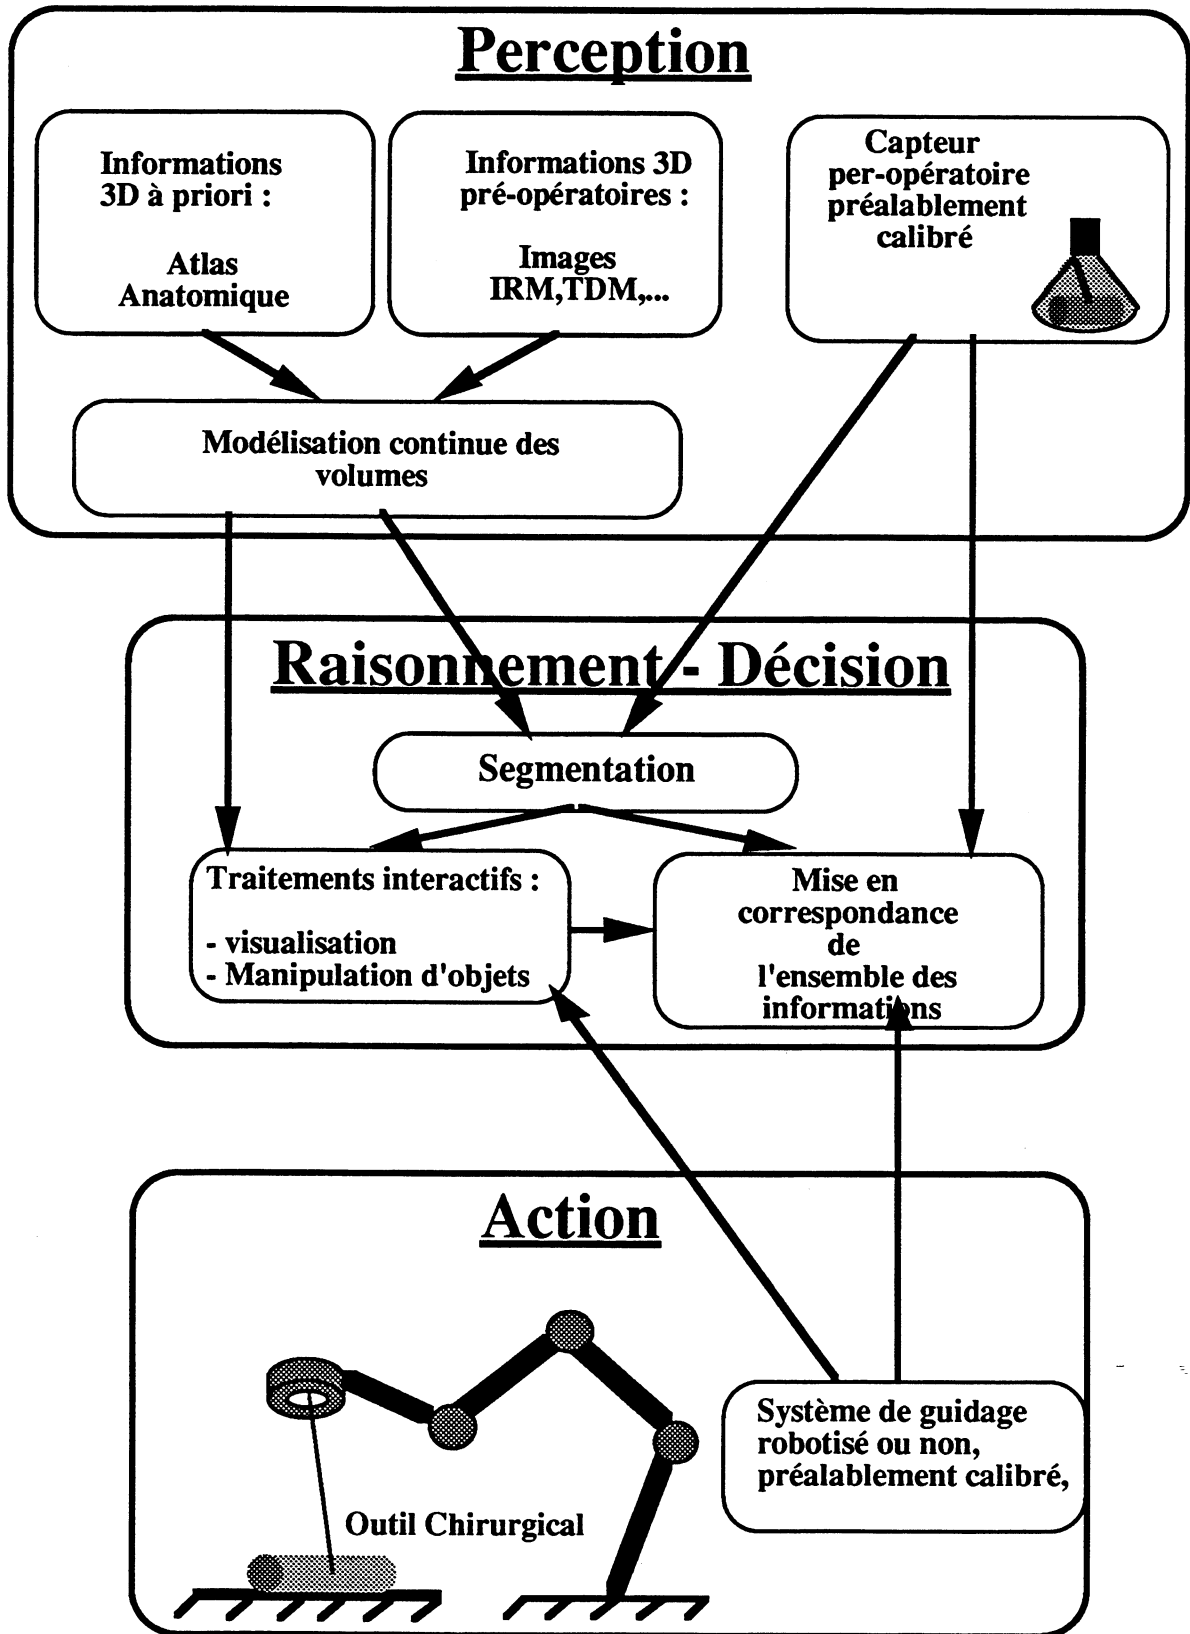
Perception

Informations 3D à priori :

Atlas Anatomique

Informations 3D pré-opératoires :

Images IRM,TDM,...

Capteur per-opératoire préalablement calibré

Modélisation continue des volumes

Raisonnement - Décision

Segmentation

Traitements interactifs :

- visualisation
- Manipulation d'objets

Mise en correspondance de l'ensemble des informations

Action

Outil Chirurgical

Système de guidage robotisé ou non, préalablement calibré,